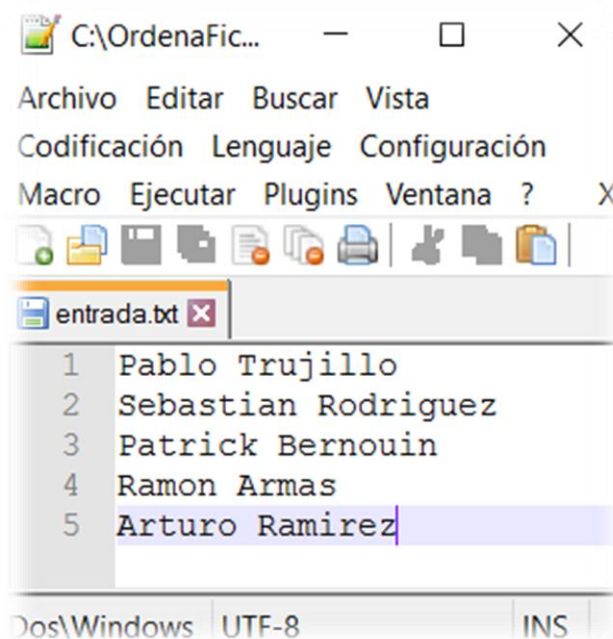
C:\OrdenaFic...

Archivo Editar Buscar Vista
Codificación Lenguaje Configuración
Macro Ejecutar Plugins Ventana ? X

entrada.txt

1 Pablo Trujillo
2 Sebastian Rodriguez
3 Patrick Bernouin
4 Ramon Armas
5 Arturo Ramirez

Dos\Windows UTF-8 INS